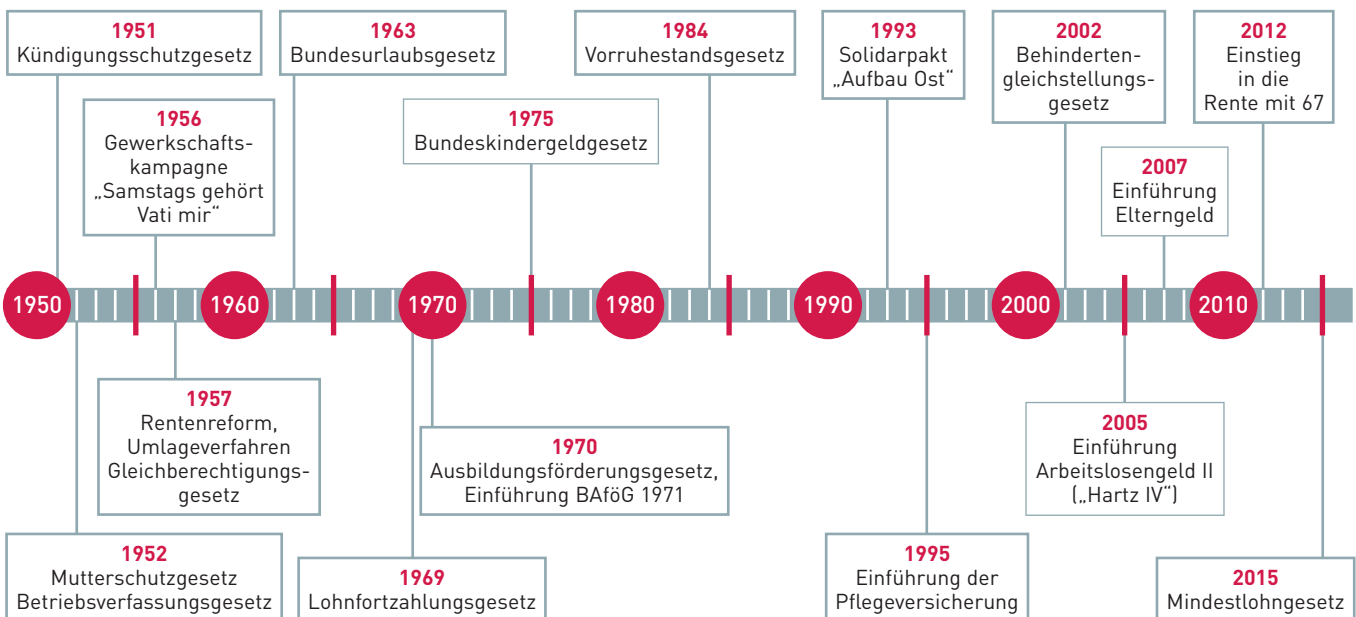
1951
Kündigungsschutzgesetz

1956
Gewerkschaftskampagne „Samstags gehört Vati mir“

1963
Bundesurlaubsgesetz

1975
Bundeskindergeldgesetz

1984
Vorruhestandsgesetz

1993
Solidarpakt „Aufbau Ost“

2002
Behindertengleichstellungsgesetz

2007
Einführung Elterngeld

2012
Einstieg in die Rente mit 67

1950 1960 1970 1980 1990 2000 2010

1957
Rentenreform, Umlageverfahren Gleichberechtigungsgesetz

1970
Ausbildungsförderungsgesetz, Einführung BAföG 1971

2005
Einführung Arbeitslosengeld II („Hartz IV“)

1952
Mutterschutzgesetz Betriebsverfassungsgesetz

1969
Lohnfortzahlungsgesetz

1995
Einführung der Pflegeversicherung

2015
Mindestlohngesetz